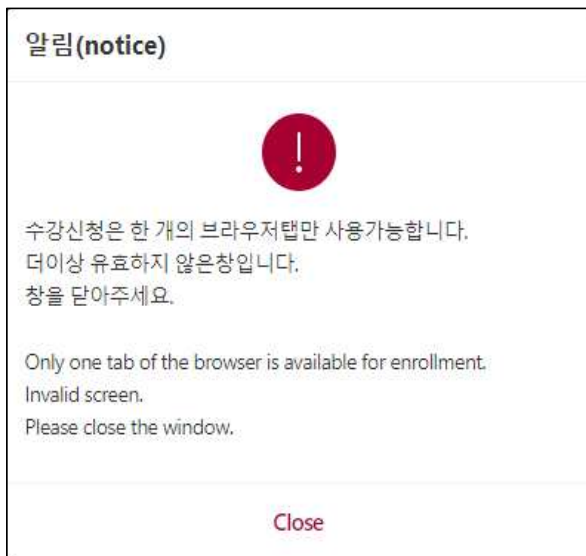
알림(notice)

!

수강신청은 한 개의 브라우저탭만 사용가능합니다.
더이상 유효하지 않은창입니다.
창을 닫아주세요.

Only one tab of the browser is available for enrollment.
Invalid screen.
Please close the window.

Close